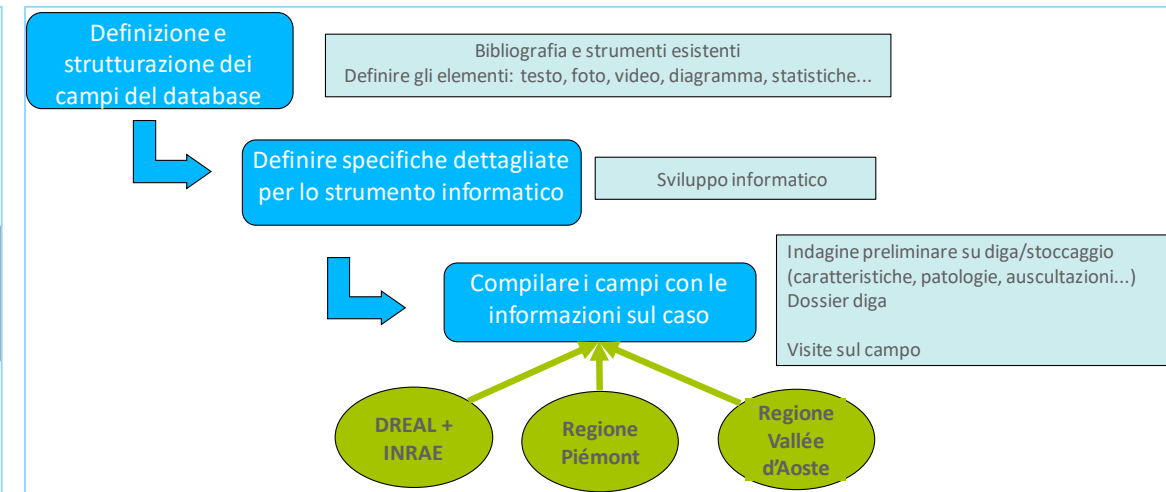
Definizione e strutturazione dei campi del database

Bibliografia e strumenti esistenti
Definire gli elementi: testo, foto, video, diagramma, statistiche...

Definire specifiche dettagliate per lo strumento informatico

Sviluppo informatico

Compilare i campi con le informazioni sul caso

Indagine preliminare su diga/stoccaggio (caratteristiche, patologie, auscultazioni...)
Dossier diga

Visite sul campo

DREAL + INRAE

Regione Piémont

Regione Vallée d'Aoste